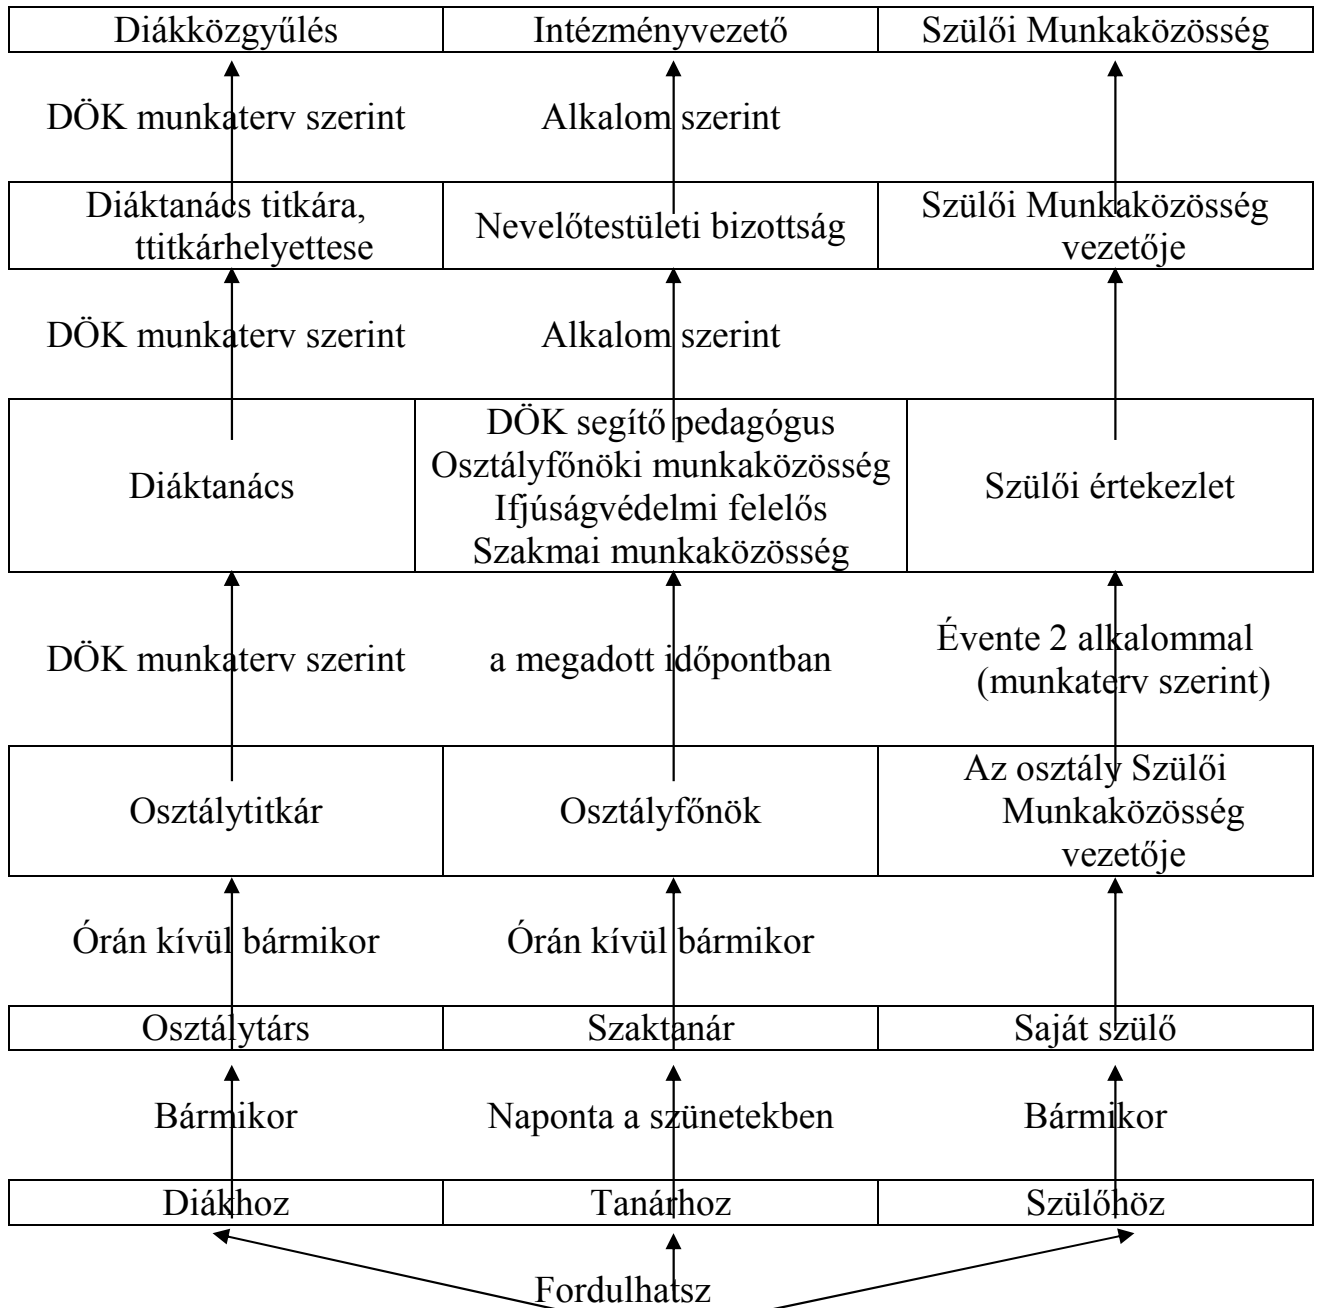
| Diákközgyűlés | Intézményvezető | Szülői Munkaközösség |
|---|---|---|

DÖK munkaterv szerint

Alkalom szerint

| Diáktanács titkára, ttitkárhelyettese | Nevelőtestületi bizottság | Szülői Munkaközösség vezetője |
|---|---|---|

DÖK munkaterv szerint

Alkalom szerint

| Diáktanács | DÖK segítő pedagógus Osztályfőnöki munkaközösség Ifjúságvédelmi felelős Szakmai munkaközösség | Szülői értekezlet |
|---|---|---|

DÖK munkaterv szerint

a megadott időpontban

Évente 2 alkalommal (munkaterv szerint)

| Osztálytitkár | Osztályfőnök | Az osztály Szülői Munkaközösség vezetője |
|---|---|---|

Órán kívül bármikor

Órán kívül bármikor

| Osztálytárs | Szaktanár | Saját szülő |
|---|---|---|

Bármikor

Naponta a szünetekben

Bármikor

| Diákhoz | Tanárhoz | Szülőhöz |
|---|---|---|

Fordulhatsz